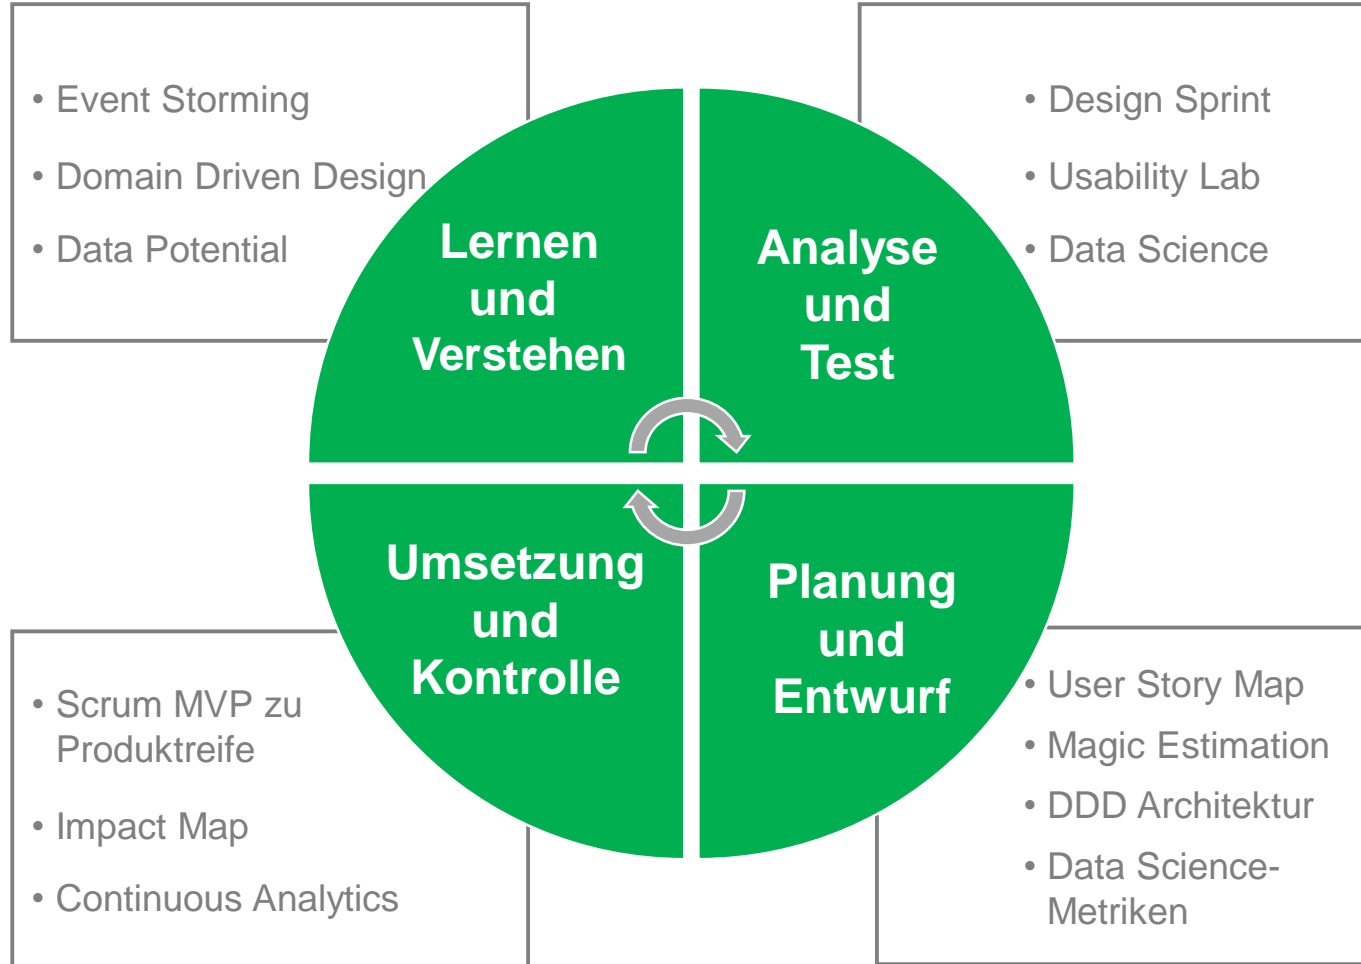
• Event Storming
• Domain Driven Design
• Data Potential

• Design Sprint
• Usability Lab
• Data Science

Lernen und Verstehen

Analyse und Test

Umsetzung und Kontrolle

Planung und Entwurf

• Scrum MVP zu Produktreife
• Impact Map
• Continuous Analytics

• User Story Map
• Magic Estimation
• DDD Architektur
• Data Science-Metriken